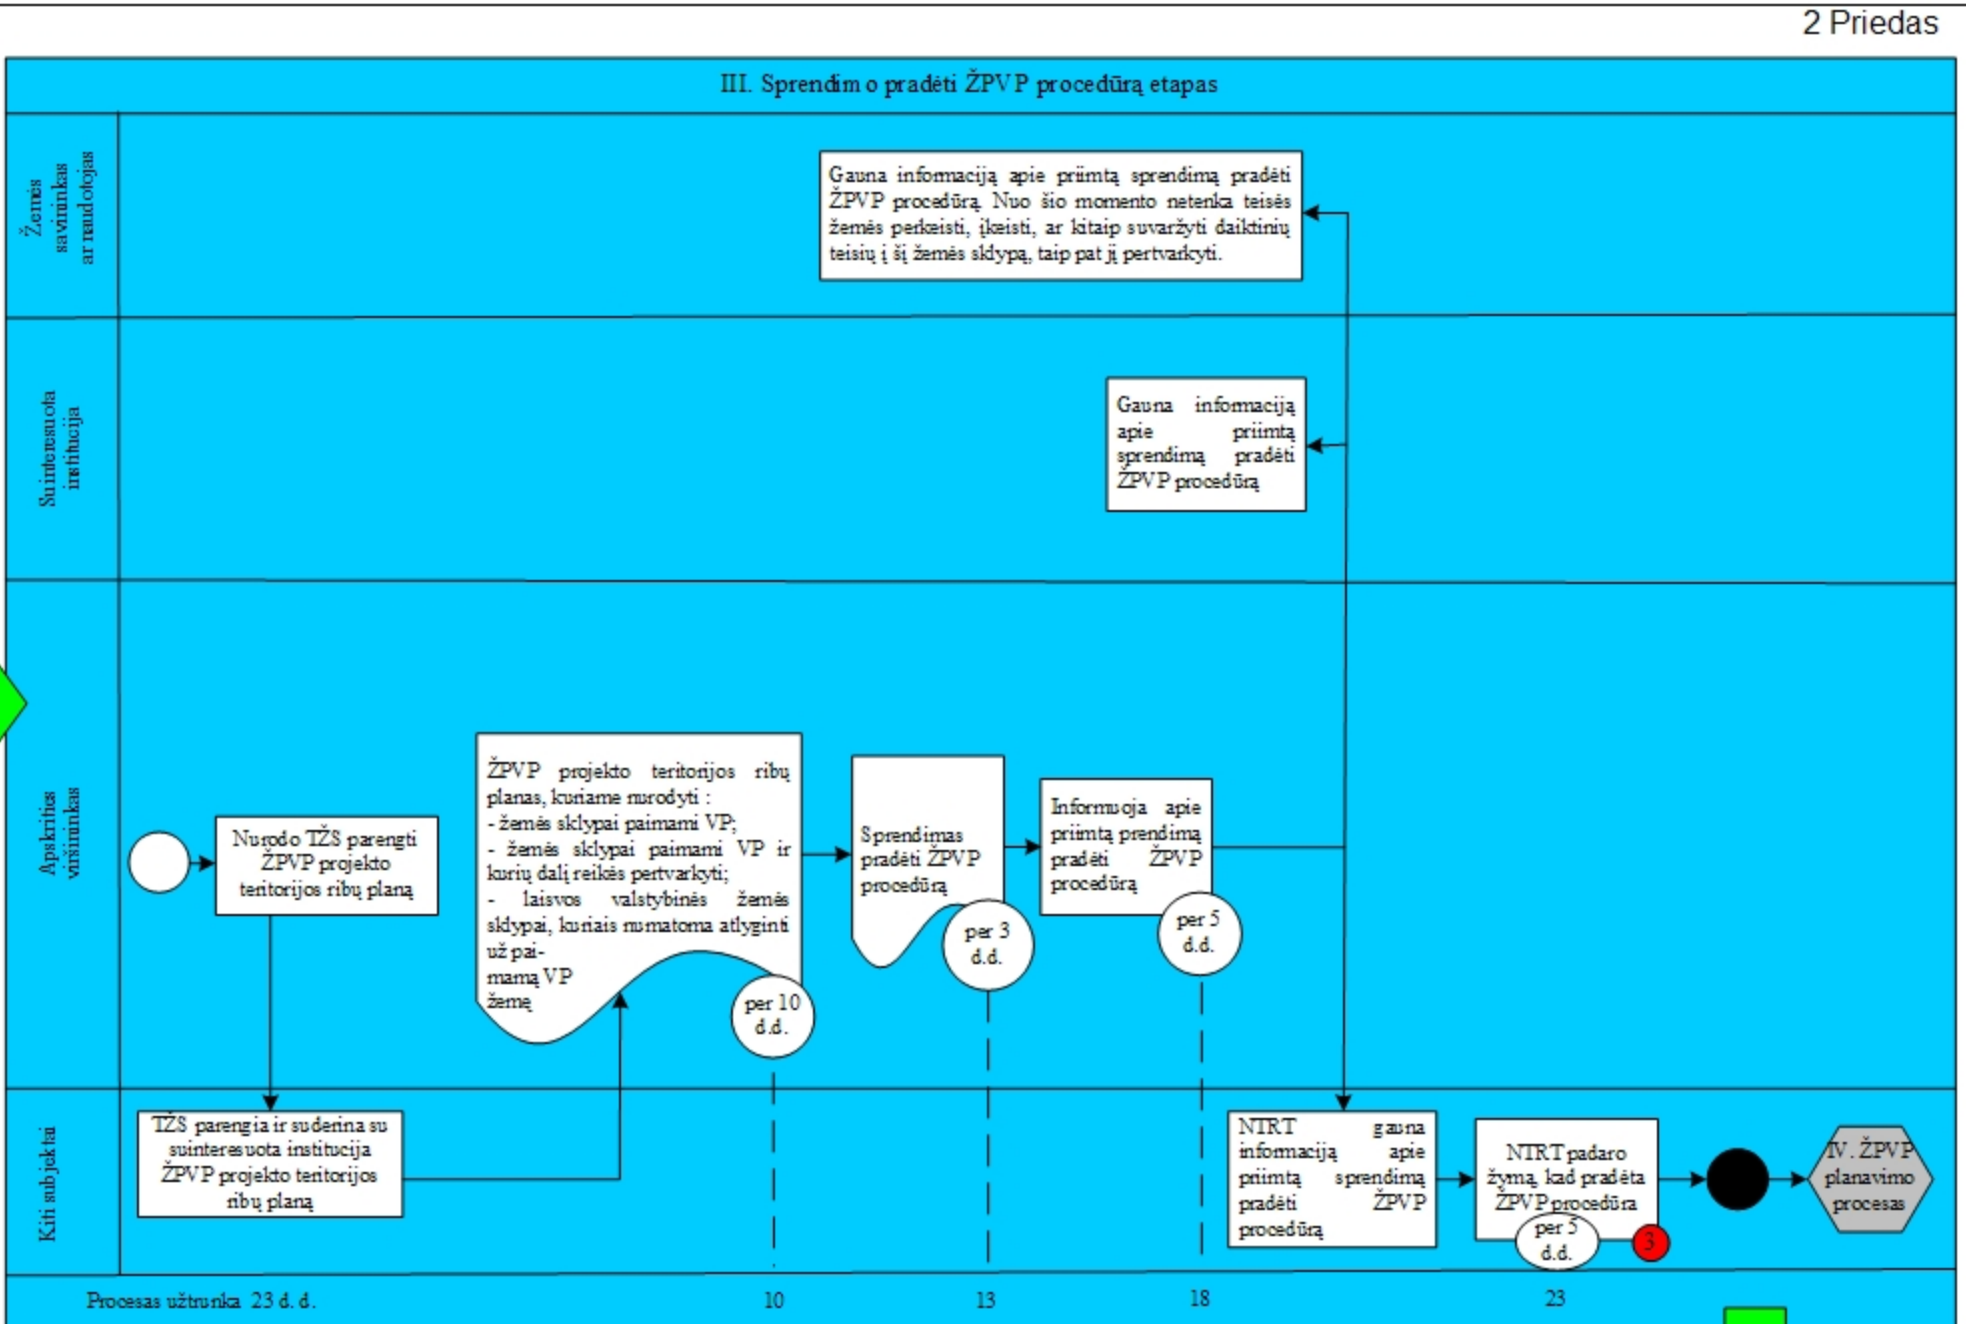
2 Priedas

III. Sprendim o pradėti ŽPVP procedūrą etapas

Žemės savininkas ar naudotojas

Gauna informaciją apie priimtą sprendimą pradėti ŽPVP procedūrą. Nuo šio momento netenka teisės žemės perkeisti, įkeisti, ar kitaip suvaržyti daiktinių teisių į šį žemės sklypą, taip pat jį pertvarkyti.

Suinteresuota institucija

Gauna informaciją apie priimtą sprendimą pradėti ŽPVP procedūrą

Apskrities viršininkas

Nurodo TŽS parengti ŽPVP projekto teritorijos ribų planą

ŽPVP projekto teritorijos ribų planas, kuriame nurodyti :
- žemės sklypai paimami VP;
- žemės sklypai paimami VP ir kurių dalį reikės pertvarkyti;
- laisvos valstybinės žemės sklypai, kuriais numatoma atlyginti už pai-mamą VP žemę

per 10 d.d.

Sprendimas pradėti ŽPVP procedūrą

per 3 d.d.

Informuoja apie priimtą prendimą pradėti ŽPVP procedūrą

per 5 d.d.

Kiti subjektai

TŽS parengia ir suderina su suinteresuota institucija ŽPVP projekto teritorijos ribų planą

NTRT gauna informaciją apie priimtą sprendimą pradėti ŽPVP procedūrą

NTRT padaro žymą, kad pradėta ŽPVP procedūra

per 5 d.d.

3

IV. ŽPVP planavimo procesas

Procesas užtrunka 23 d. d.

10

13

18

23